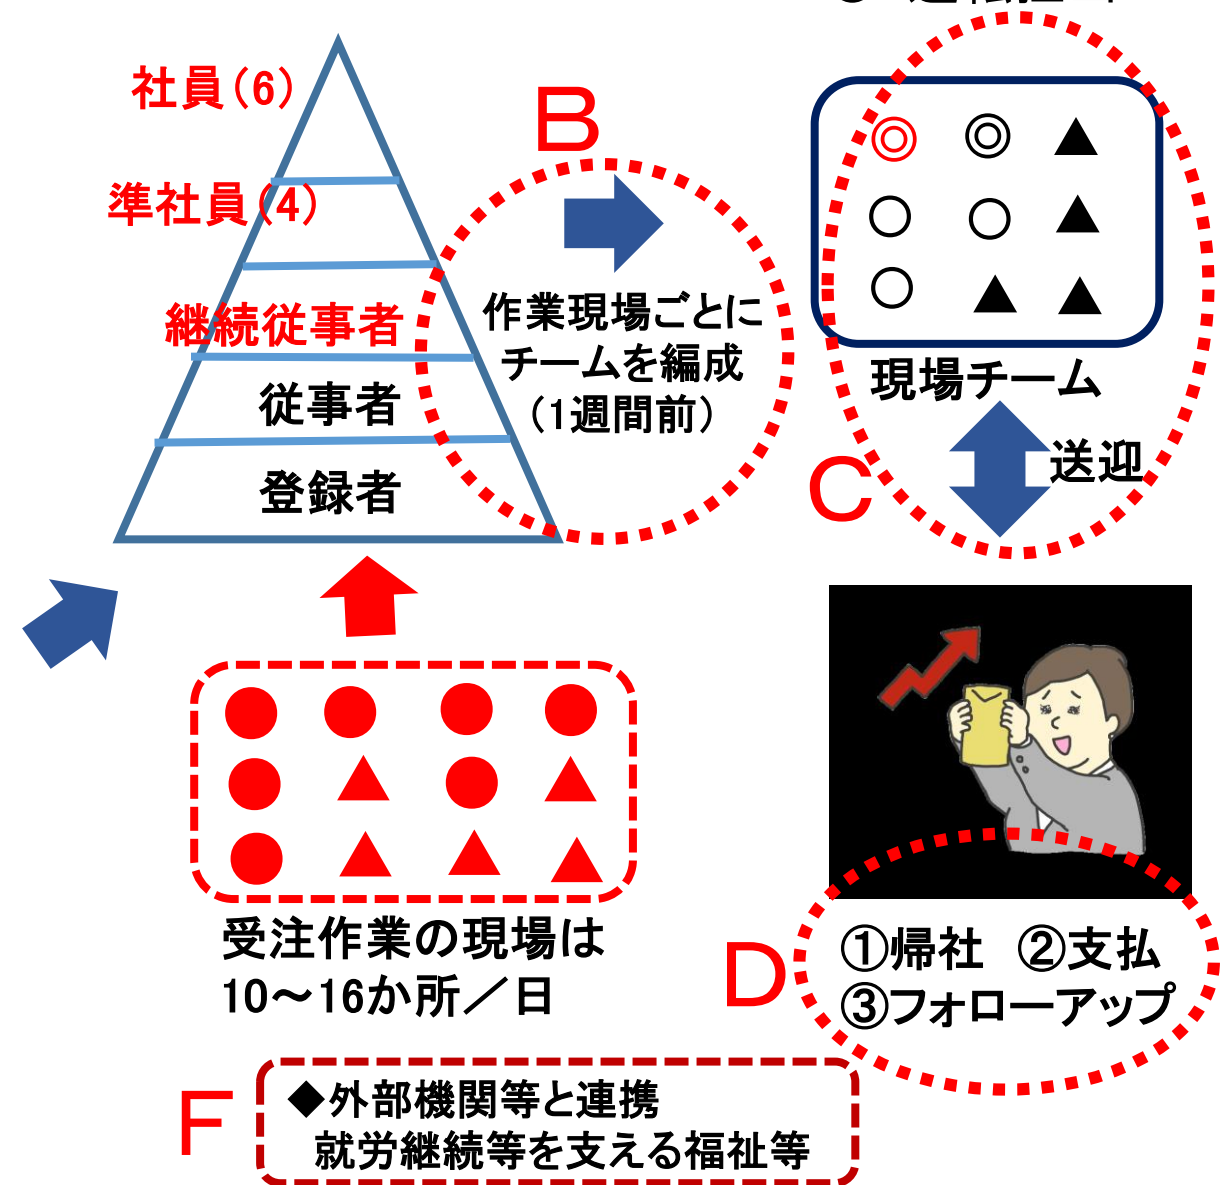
社員(6)

準社員(4)

継続従事者

従事者

登録者

B

作業現場ごとにチームを編成（1週間前）

◎ ◎ ▲
○ ○ ▲
○ ▲ ▲

現場チーム

送迎

C

● ● ● ●
● ▲ ● ▲
● ▲ ▲ ▲

受注作業の現場は10～16か所／日

D

①帰社 ②支払
③フォローアップ

F

◆外部機関等と連携
就労継続等を支える福祉等